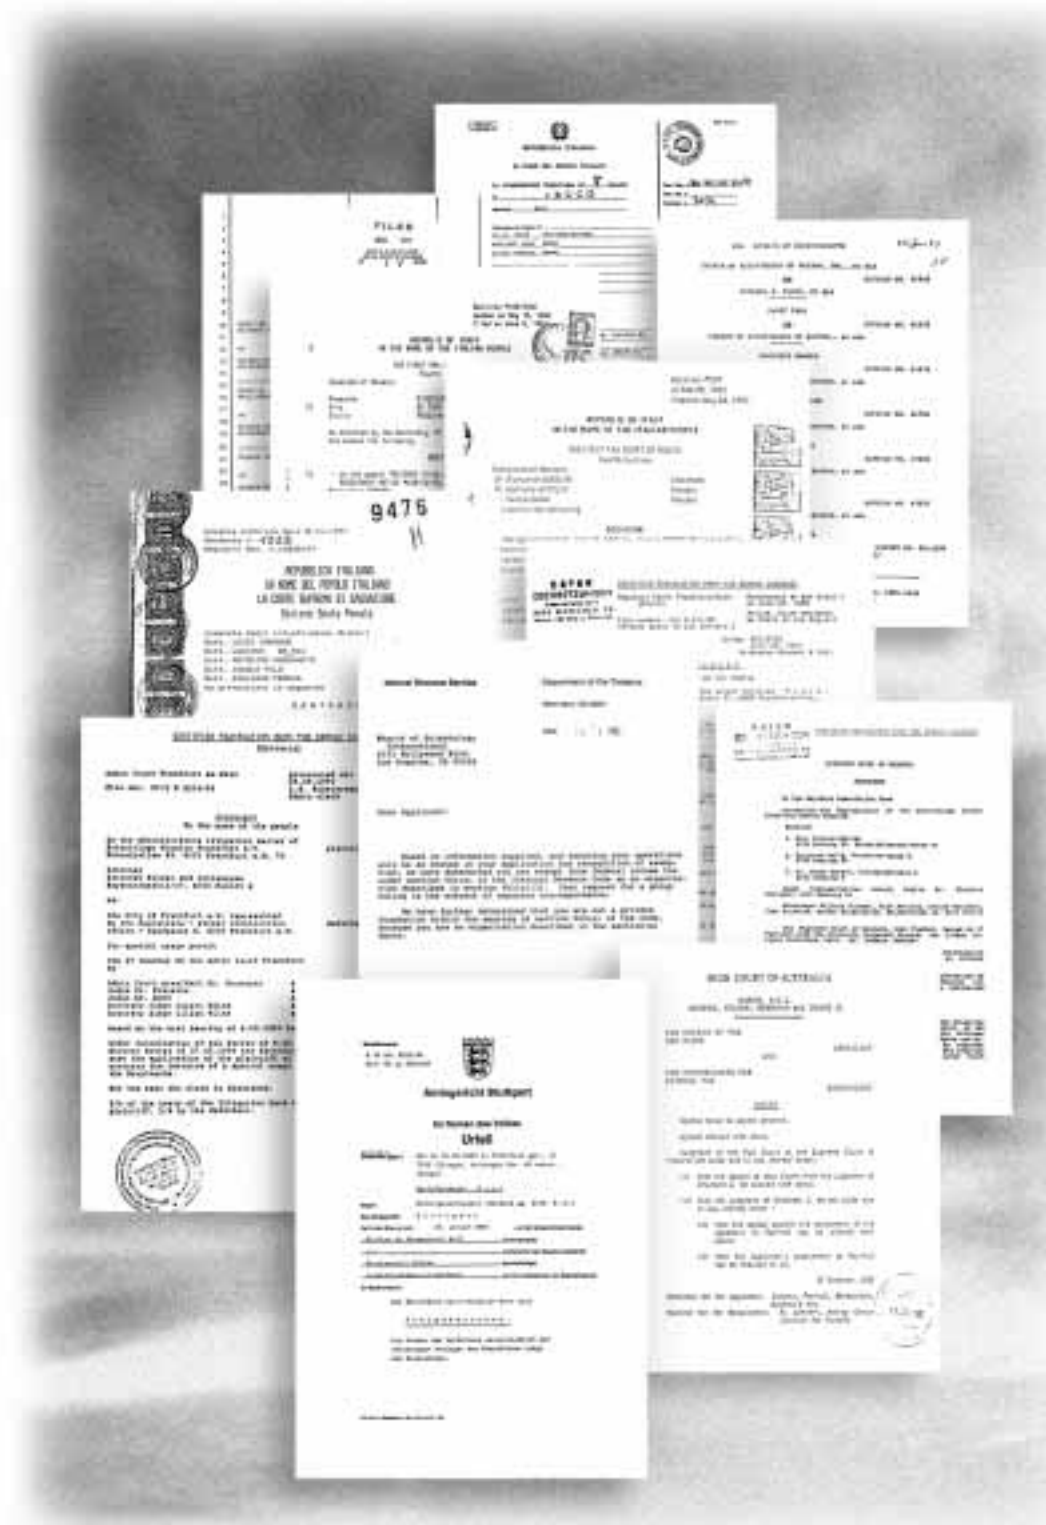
9476

REPUBBLICA ITALIANA
IN NOME DEL POPOLO ITALIANO
LA CORTE SUPREMA DI CASSAZIONE
Sezione Sesta Penale

REPUBLIC OF ITALY
IN THE NAME OF THE ITALIAN PEOPLE

Internal Revenue Service

Department of the Treasury

Dear Applicant:

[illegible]

HIGH COURT OF AUSTRALIA

Amtsgericht Stuttgart

Im Namen des Volkes
Urteil

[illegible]